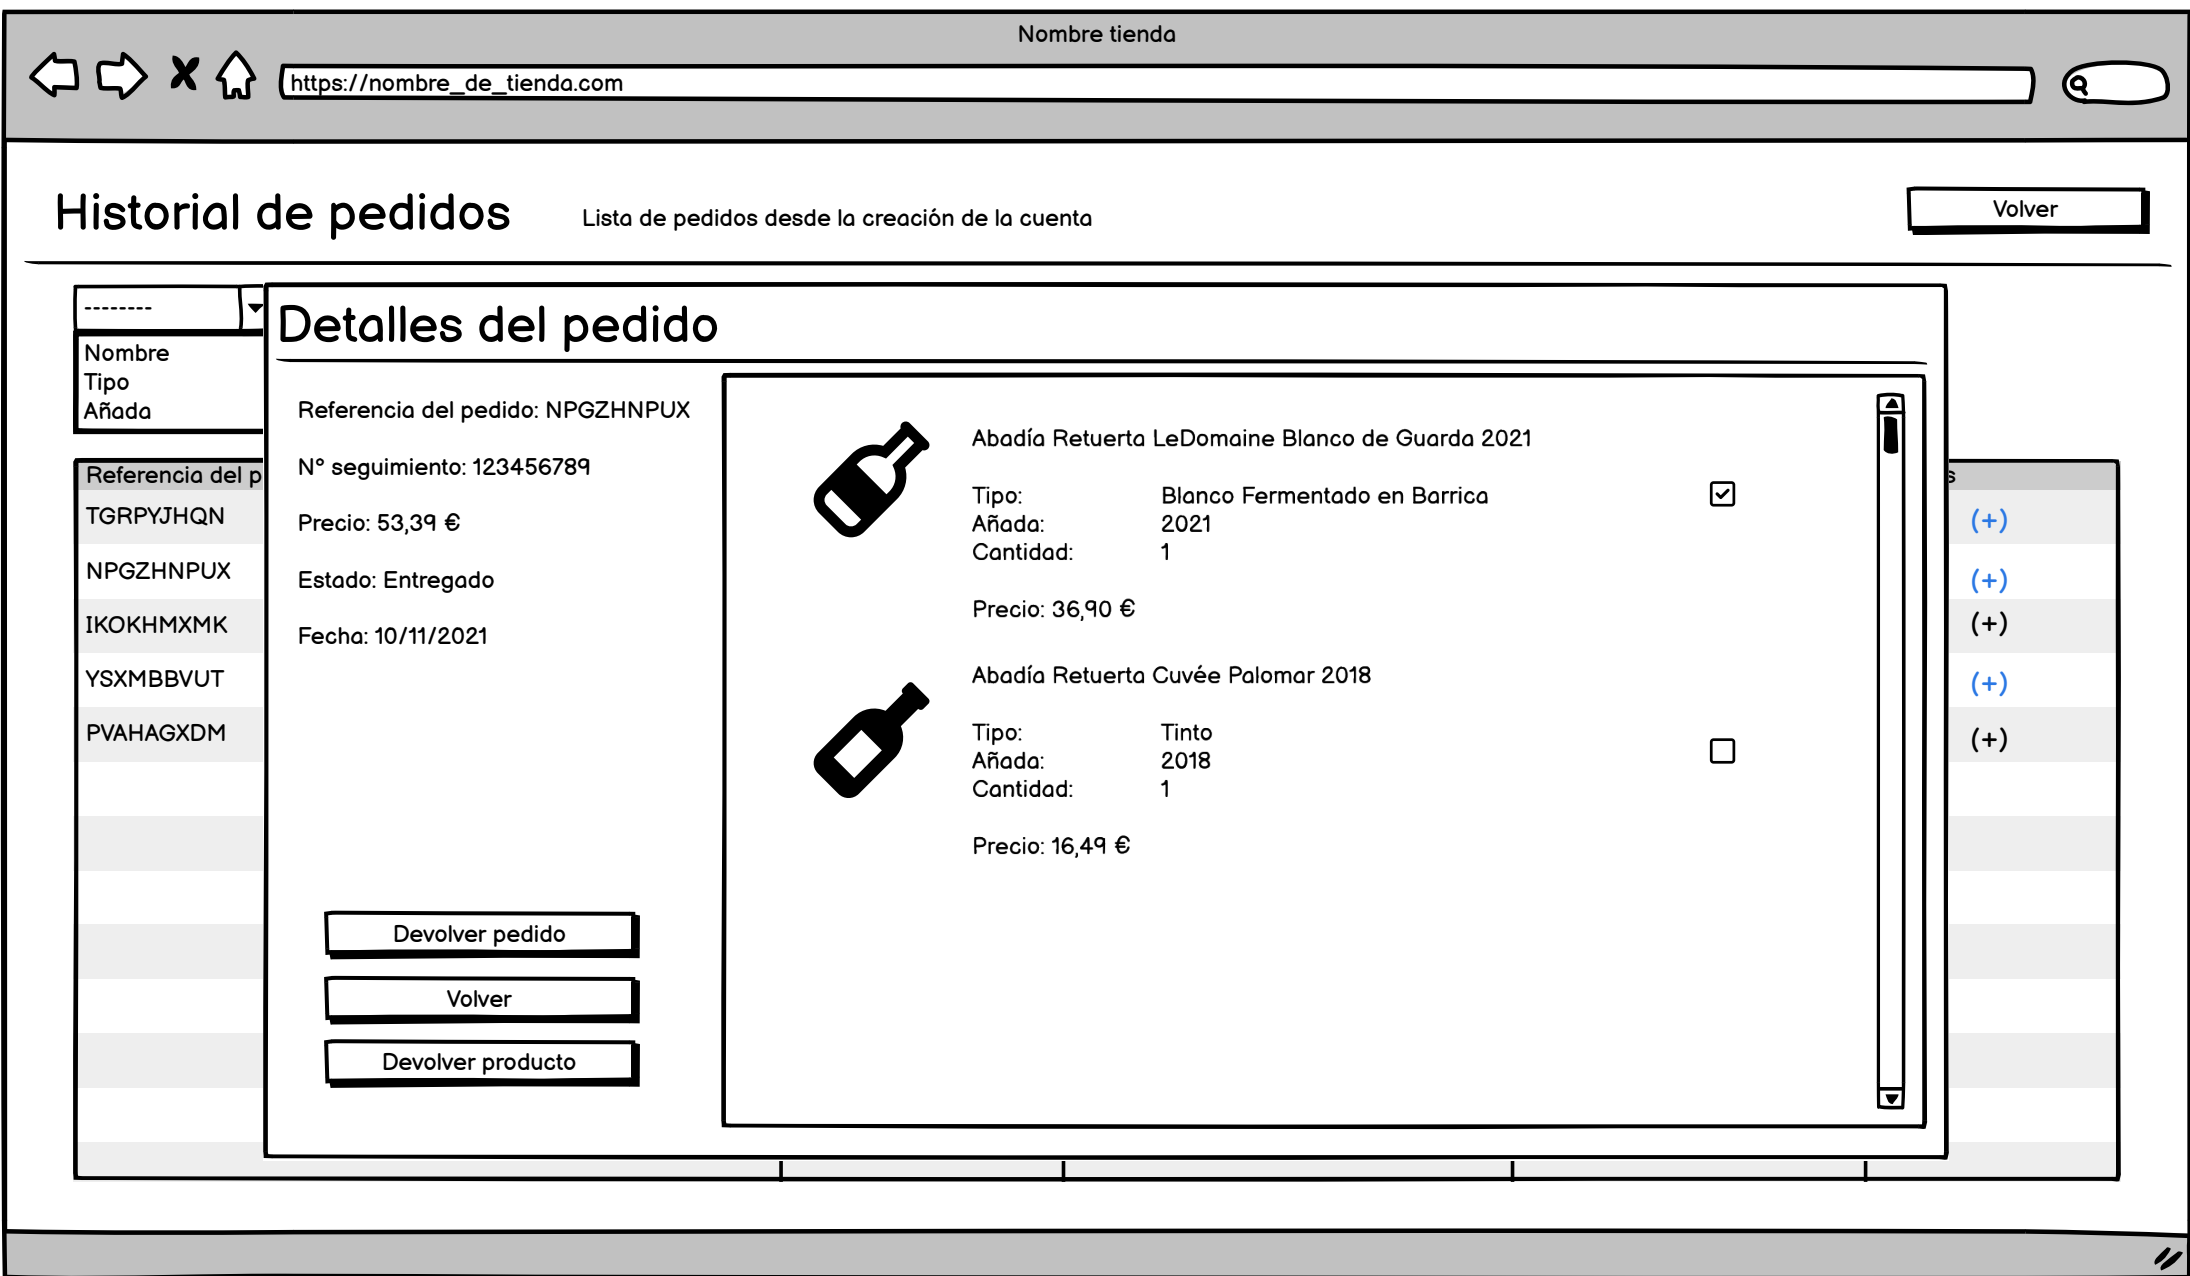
Nombre tienda

https://nombre_de_tienda.com

Historial de pedidos

Lista de pedidos desde la creación de la cuenta

Volver

--------

Nombre
Tipo
Añada

Referencia del p

TGRPYJHQN
NPGZHNPUX
IKOKHMXMK
YSXMBBVUT
PVAHAGXDM

s

(+)
(+)
(+)
(+)
(+)

Detalles del pedido

Referencia del pedido: NPGZHNPUX

Nº seguimiento: 123456789

Precio: 53,39 €

Estado: Entregado

Fecha: 10/11/2021

Devolver pedido

Volver

Devolver producto

Abadía Retuerta LeDomaine Blanco de Guarda 2021

| | |
|---|---|
| Tipo: | Blanco Fermentado en Barrica |
| Añada: | 2021 |
| Cantidad: | 1 |

Precio: 36,90 €

Abadía Retuerta Cuvée Palomar 2018

| | |
|---|---|
| Tipo: | Tinto |
| Añada: | 2018 |
| Cantidad: | 1 |

Precio: 16,49 €